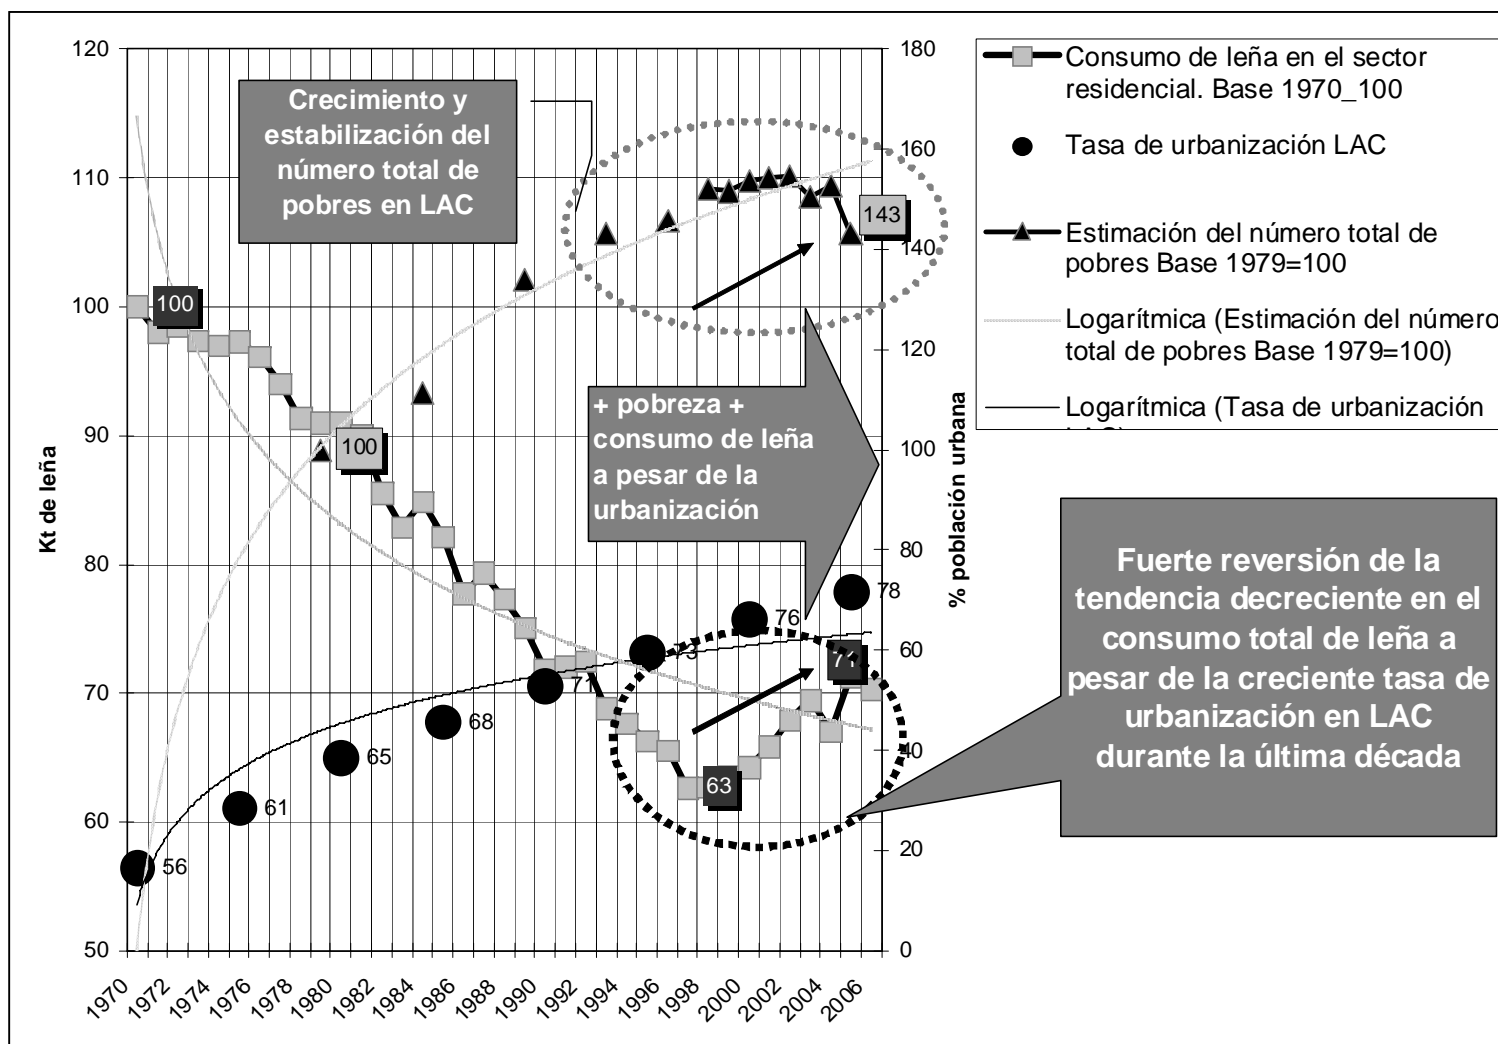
Consumo de leña en el sector residencial. Base 1970_100

Tasa de urbanización LAC

Estimación del número total de pobres Base 1979=100

Logarítmica (Estimación del número total de pobres Base 1979=100)

Logarítmica (Tasa de urbanización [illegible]

Crecimiento y estabilización del número total de pobres en LAC

+ pobreza + consumo de leña a pesar de la urbanización

Fuerte reversión de la tendencia decreciente en el consumo total de leña a pesar de la creciente tasa de urbanización en LAC durante la última década

Kt de leña

% población urbana

120
110
100
90
80
70
60
50

180
160
140
120
100
80
60
40
20
0

100
100
143
63
71
56
61
65
68
71
73
76
78

1970 1972 1974 1976 1978 1980 1982 1984 1986 1988 1990 1992 1994 1996 1998 2000 2002 2004 2006